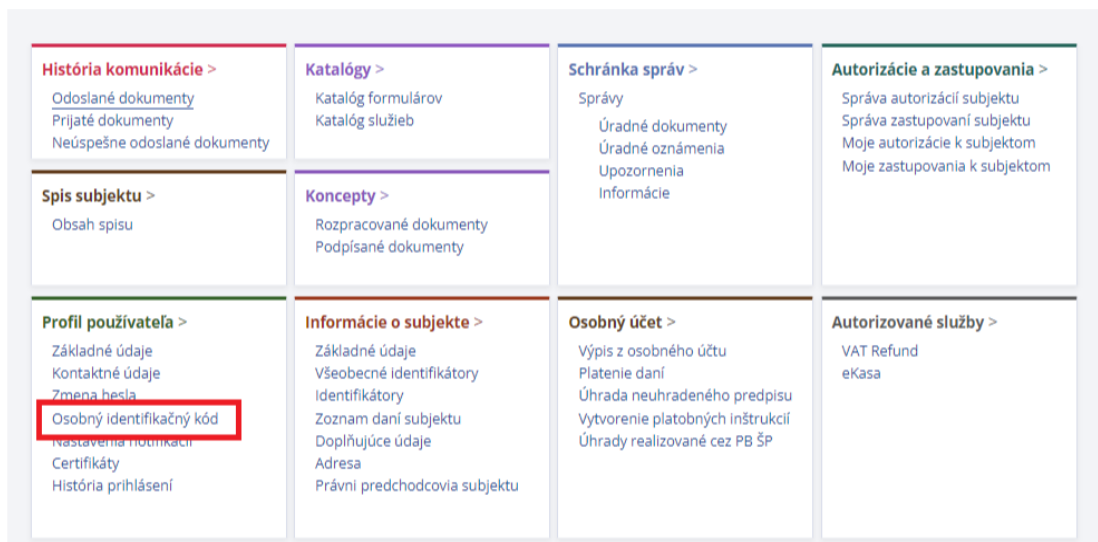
História komunikácie >
Odoslané dokumenty
Prijaté dokumenty
Neúspešne odoslané dokumenty

Katalógy >
Katalóg formulárov
Katalóg služieb

Schránka správ >
Správy
Úradné dokumenty
Úradné oznámenia
Upozornenia
Informácie

Autorizácie a zastupovania >
Správa autorizácií subjektu
Správa zastupovaní subjektu
Moje autorizácie k subjektom
Moje zastupovania k subjektom

Spis subjektu >
Obsah spisu

Koncepty >
Rozpracované dokumenty
Podpísané dokumenty

Profil používateľa >
Základné údaje
Kontaktné údaje
Zmena hesla
Osobný identifikačný kód
Nastavenia notifikácií
Certifikáty
História prihlásení

Informácie o subjekte >
Základné údaje
Všeobecné identifikátory
Identifikátory
Zoznam daní subjektu
Doplňujúce údaje
Adresa
Právni predchodcovia subjektu

Osobný účet >
Výpis z osobného účtu
Platenie daní
Úhrada neuhradeného predpisu
Vytvorenie platobných inštrukcií
Úhrady realizované cez PB ŠP

Autorizované služby >
VAT Refund
eKasa